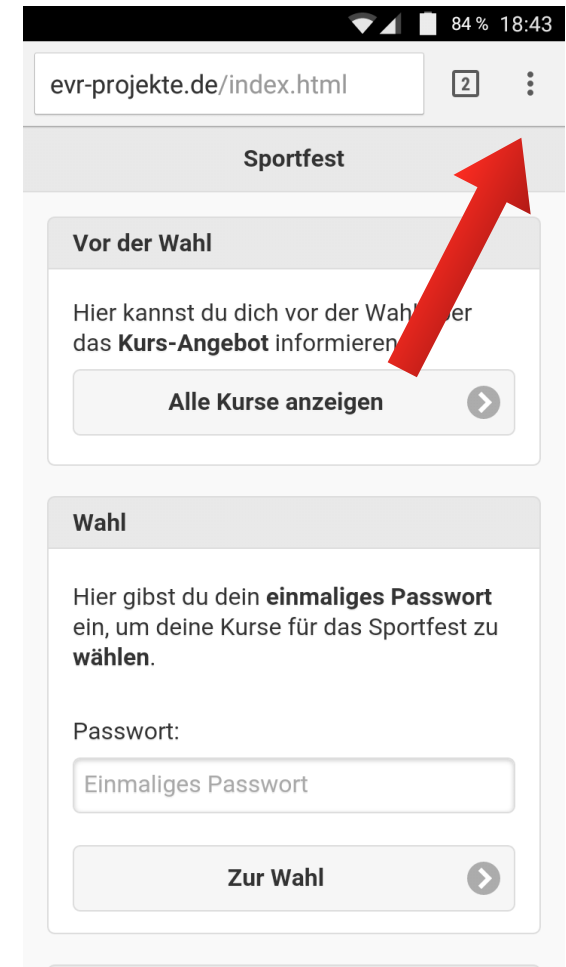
84 % 18:43

evr-projekte.de/index.html

2

Sportfest

Vor der Wahl

Hier kannst du dich vor der Wahl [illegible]er das **Kurs-Angebot** informieren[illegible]

Alle Kurse anzeigen

Wahl

Hier gibst du dein **einmaliges Passwort** ein, um deine Kurse für das Sportfest zu **wählen**.

Passwort:

Einmaliges Passwort

Zur Wahl